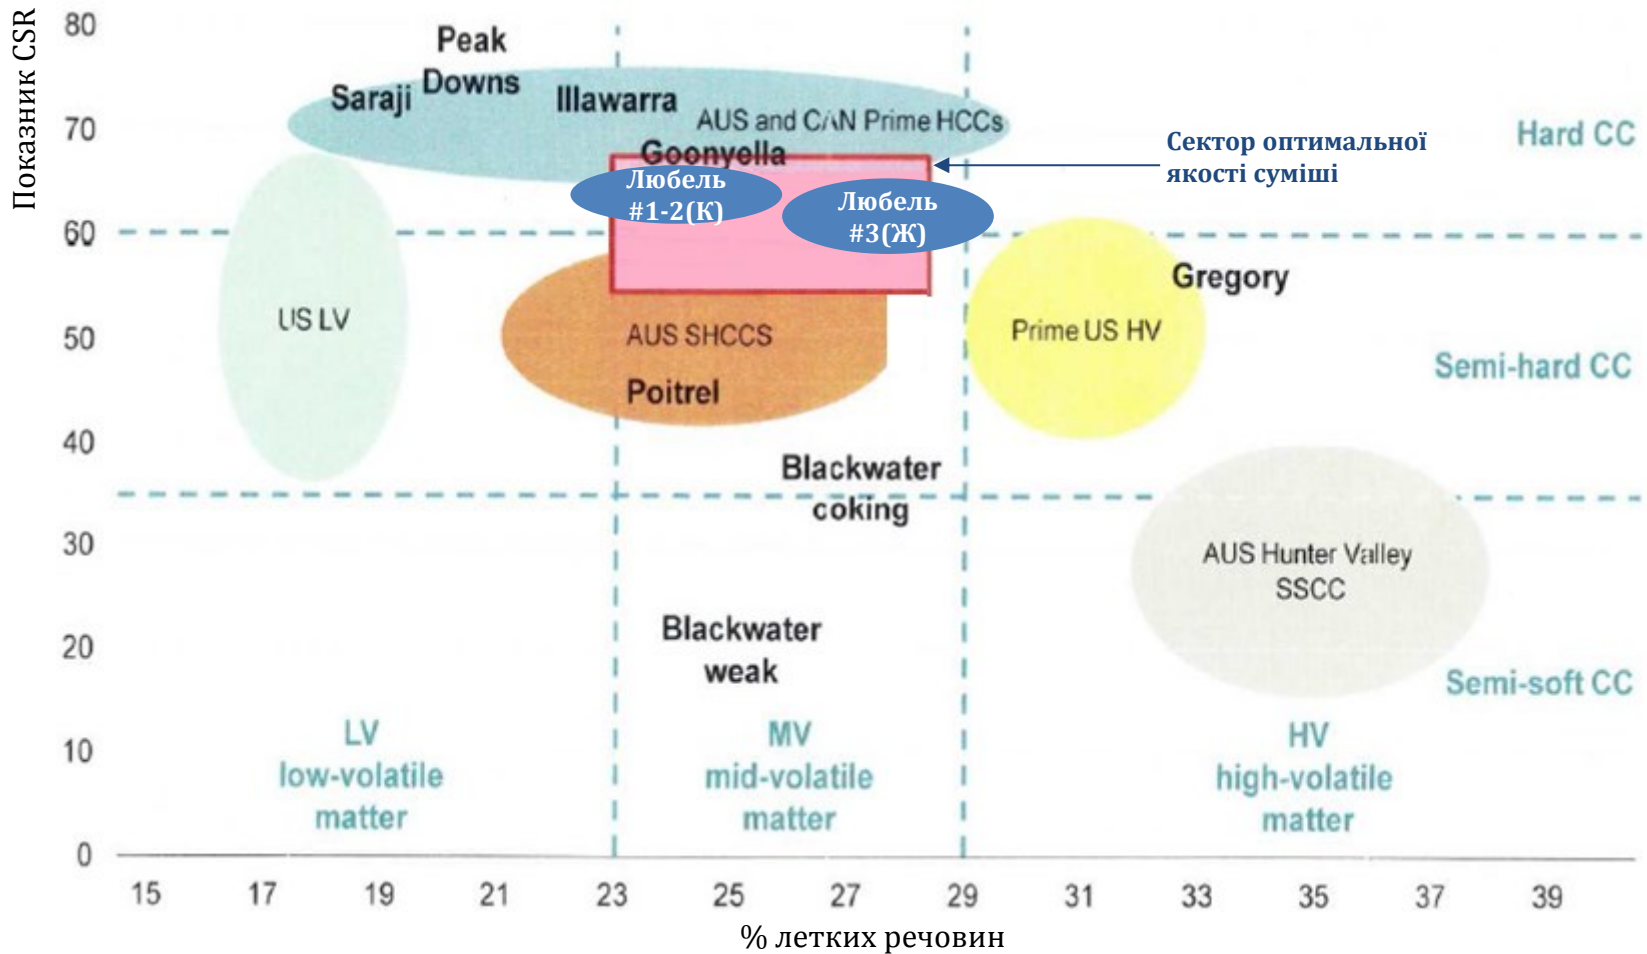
Показник CSR

80
70
60
50
40
30
20
10
0

Peak Downs
Saraji
Illawarra
AUS and CAN Prime HCCs
Goonyella
Любель #1-2(К)
Любель #3(Ж)
Сектор оптимальної якості суміші
Hard CC
US LV
AUS SHCCS
Poitrel
Gregory
Prime US HV
Semi-hard CC
Blackwater coking
AUS Hunter Valley SSCC
Blackwater weak
Semi-soft CC
LV low-volatile matter
MV mid-volatile matter
HV high-volatile matter

15 17 19 21 23 25 27 29 31 33 35 37 39

% летких речовин